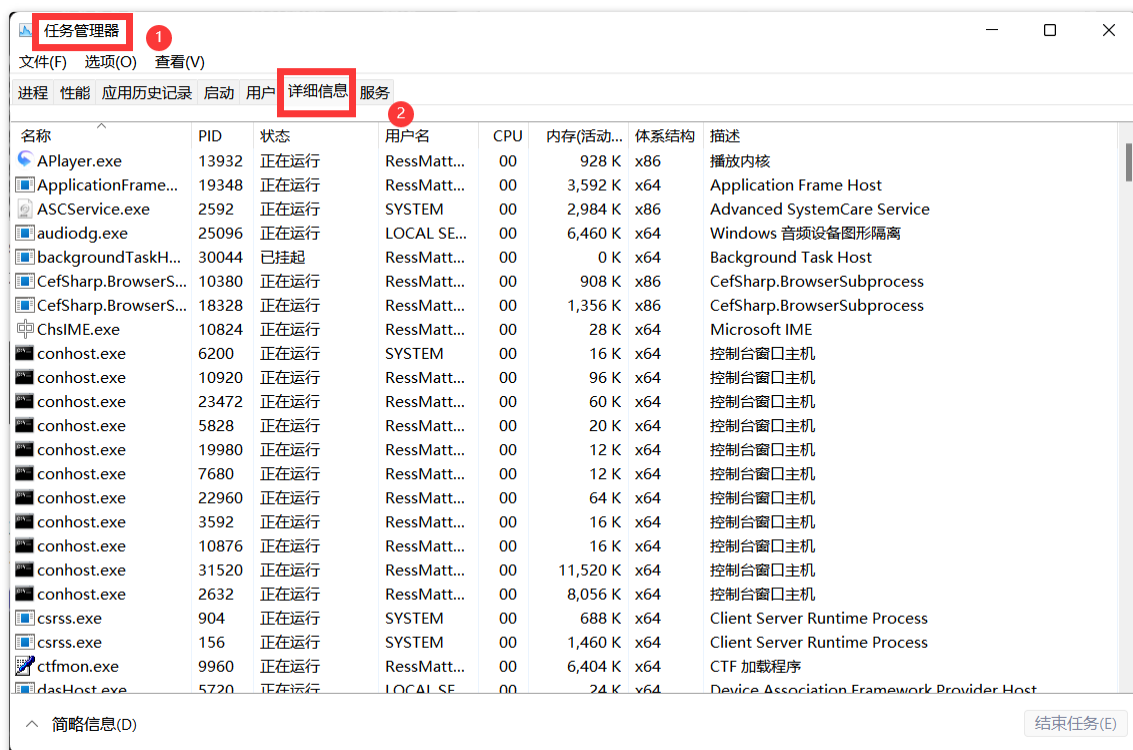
任务管理器 1

文件(F) 选项(O) 查看(V)

进程 性能 应用历史记录 启动 用户 详细信息 服务 2

| 名称 | PID | 状态 | 用户名 | CPU | 内存(活动... | 体系结构 | 描述 |
|---|---|---|---|---|---|---|---|
| APlayer.exe | 13932 | 正在运行 | RessMatt... | 00 | 928 K | x86 | 播放内核 |
| ApplicationFrame... | 19348 | 正在运行 | RessMatt... | 00 | 3,592 K | x64 | Application Frame Host |
| ASCService.exe | 2592 | 正在运行 | SYSTEM | 00 | 2,984 K | x86 | Advanced SystemCare Service |
| audiodg.exe | 25096 | 正在运行 | LOCAL SE... | 00 | 6,460 K | x64 | Windows 音频设备图形隔离 |
| backgroundTaskH... | 30044 | 已挂起 | RessMatt... | 00 | 0 K | x64 | Background Task Host |
| CefSharp.BrowserS... | 10380 | 正在运行 | RessMatt... | 00 | 908 K | x86 | CefSharp.BrowserSubprocess |
| CefSharp.BrowserS... | 18328 | 正在运行 | RessMatt... | 00 | 1,356 K | x86 | CefSharp.BrowserSubprocess |
| ChsIME.exe | 10824 | 正在运行 | RessMatt... | 00 | 28 K | x64 | Microsoft IME |
| conhost.exe | 6200 | 正在运行 | SYSTEM | 00 | 16 K | x64 | 控制台窗口主机 |
| conhost.exe | 10920 | 正在运行 | RessMatt... | 00 | 96 K | x64 | 控制台窗口主机 |
| conhost.exe | 23472 | 正在运行 | RessMatt... | 00 | 60 K | x64 | 控制台窗口主机 |
| conhost.exe | 5828 | 正在运行 | RessMatt... | 00 | 20 K | x64 | 控制台窗口主机 |
| conhost.exe | 19980 | 正在运行 | RessMatt... | 00 | 12 K | x64 | 控制台窗口主机 |
| conhost.exe | 7680 | 正在运行 | RessMatt... | 00 | 12 K | x64 | 控制台窗口主机 |
| conhost.exe | 22960 | 正在运行 | RessMatt... | 00 | 64 K | x64 | 控制台窗口主机 |
| conhost.exe | 3592 | 正在运行 | RessMatt... | 00 | 16 K | x64 | 控制台窗口主机 |
| conhost.exe | 10876 | 正在运行 | RessMatt... | 00 | 16 K | x64 | 控制台窗口主机 |
| conhost.exe | 31520 | 正在运行 | RessMatt... | 00 | 11,520 K | x64 | 控制台窗口主机 |
| conhost.exe | 2632 | 正在运行 | RessMatt... | 00 | 8,056 K | x64 | 控制台窗口主机 |
| csrss.exe | 904 | 正在运行 | SYSTEM | 00 | 688 K | x64 | Client Server Runtime Process |
| csrss.exe | 156 | 正在运行 | SYSTEM | 00 | 1,460 K | x64 | Client Server Runtime Process |
| ctfmon.exe | 9960 | 正在运行 | RessMatt... | 00 | 6,404 K | x64 | CTF 加载程序 |
| dasHost.exe | 5720 | 正在运行 | LOCAL SE... | 00 | 24 K | x64 | Device Association Framework Provider Host |

简略信息(D) 结束任务(E)